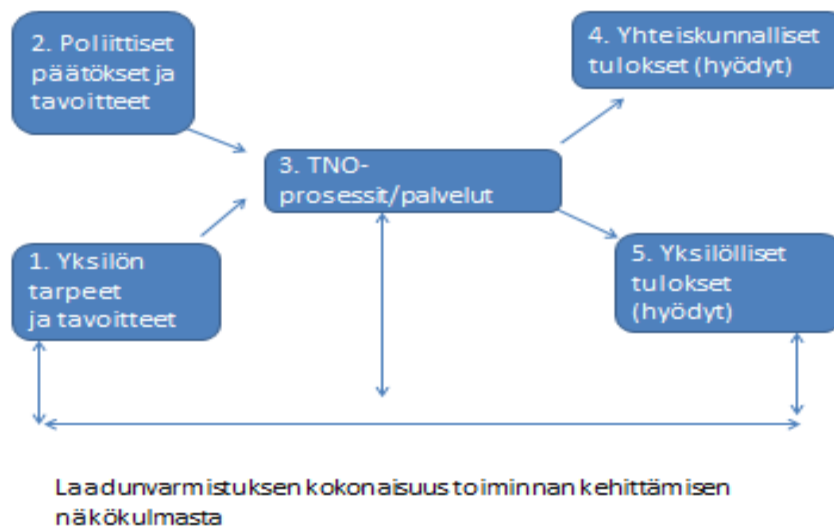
2. Poliittiset päätökset ja tavoitteet

1. Yksilön tarpeet ja tavoitteet

3. TNO-prosessit/palvelut

4. Yhteiskunnalliset tulokset (hyödyt)

5. Yksilölliset tulokset (hyödyt)

Laadunvarmistuksen kokonaisuus toiminnan kehittämisen näkökulmasta